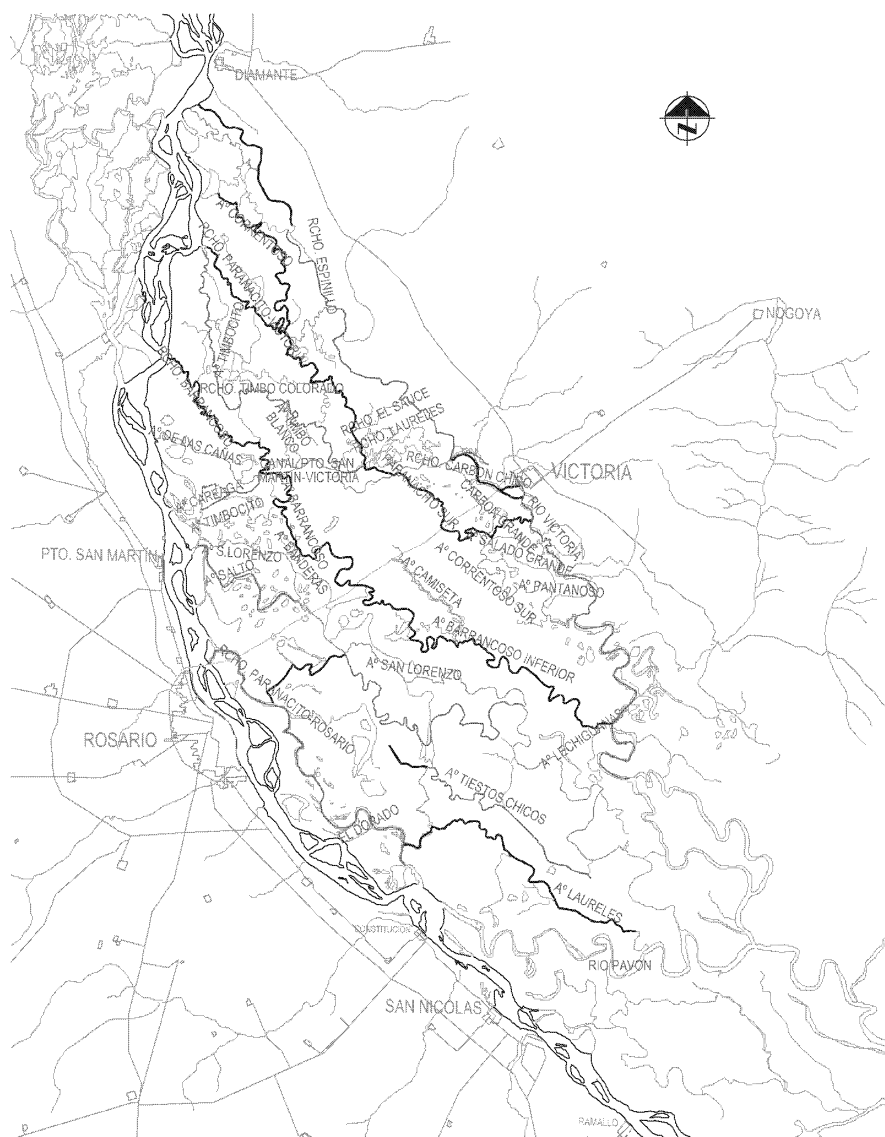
DIAMANTE

N

Aº CORRENTOSO

RCHO. ESPINILLO

RCHO. PARANACITO

NOGOYA

Aº TIMBOCITO

RCHO. SAN LORENZO

RCHO. TIMBO COLORADO

Aº TIMBO BLANCO

RCHO. EL SAUCE

RCHO. LAURELES

Aº DE LAS CAÑAS

CANAL PTO. SAN MARTIN-VICTORIA

RCHO. CARBON CHICO

VICTORIA

CARBON GRANDE

RIO VICTORIA

Aº CARERGO

Aº TIMBOCITO

BARRANCOSO

Aº CORRENTOSO SUR

Aº SALADO GRANDE

PTO. SAN MARTIN

S.LORENZO

Aº BANDERAS

Aº SALTO

Aº CORRENTOSO SUR

Aº CAMISETA

Aº PANTANOSO

Aº BARRANCOSO INFERIOR

Aº SAN LORENZO

RCHO. PARANACITO ROSARIO

ROSARIO

Aº LECHIGUANAS

Aº TIESTOS CHICOS

EL DORADO

Aº LAURELES

CONSTITUCION

RIO PAVON

SAN NICOLAS

RAMALLO